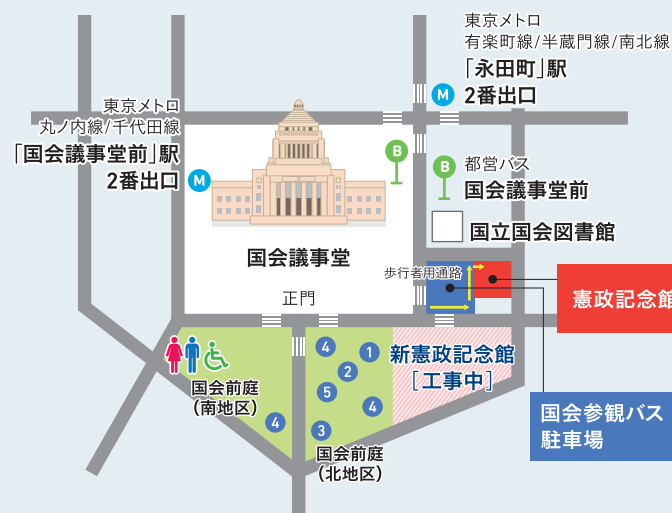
東京メトロ
有楽町線/半蔵門線/南北線
「永田町」駅
2番出口

東京メトロ
丸ノ内線/千代田線
「国会議事堂前」駅
2番出口

M

M

B

B

都営バス
国会議事堂前

国立国会図書館

国会議事堂

歩行者用通路

憲政記念館

正門

新憲政記念館
［工事中］

国会参観バス
駐車場

国会前庭
（南地区）

国会前庭
（北地区）

1
2
3
4
4
4
5